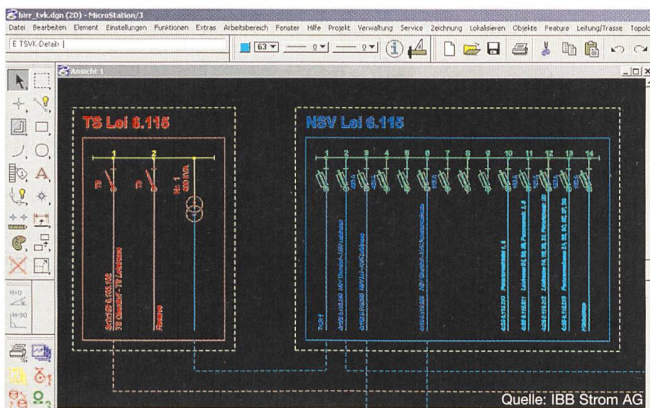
birr_tvk.dgn (2D) - MicroStation/J

Datei Bearbeiten Element Einstellungen Funktionen Extras Arbeitsbereich Fenster Hilfe Projekt Verwaltung Service Zeichnung Lokalisieren Objekte Feature Leitung/Trasse Topolo

E TSVK-Detail

63

0

0

Ansicht 1

TS Lei 6.115

1 2

NSV Lei 6.115

1 2 3 4 5 6 7 8 9 10 11 12 13 14

Quelle: IBB Strom AG